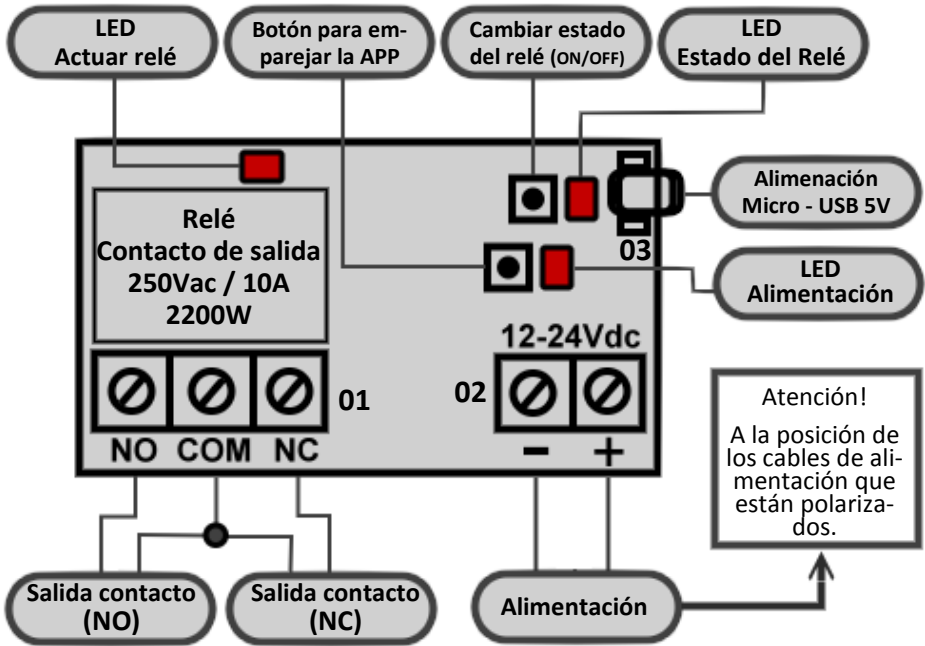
LED
Actuar relé

Botón para emparejar la APP

Cambiar estado del relé (ON/OFF)

LED
Estado del Relé

Alimenación
Micro - USB 5V

03

Relé
Contacto de salida
250Vac / 10A
2200W

LED
Alimentación

12-24Vdc

01

02

NO COM NC

−  +

Atención!

A la posición de los cables de alimentación que están polarizados.

Salida contacto (NO)

Salida contacto (NC)

Alimentación